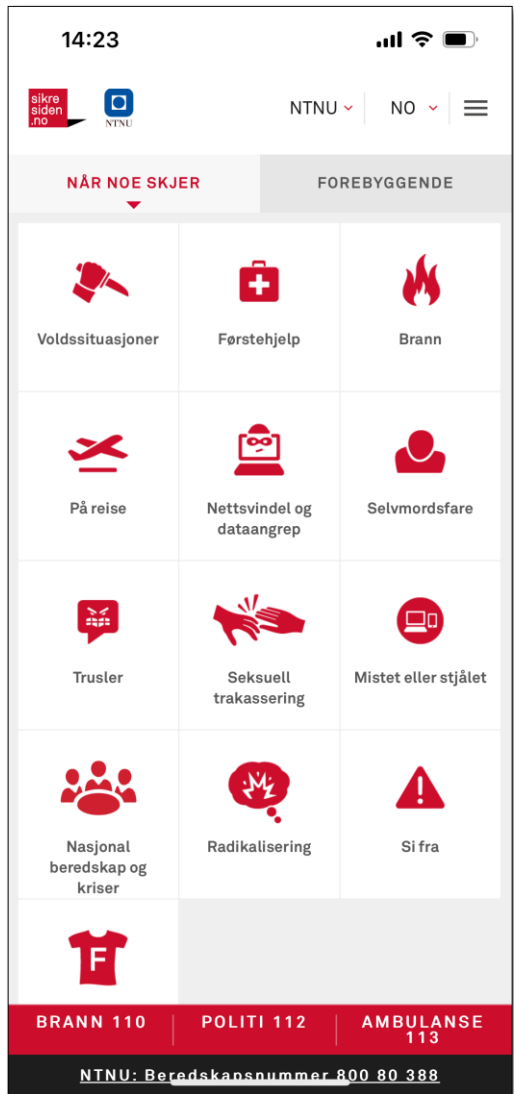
14:23

sikre siden .no

NTNU

NTNU

NO

NÅR NOE SKJER

FOREBYGGENDE

Voldssituasjoner

Førstehjelp

Brann

På reise

Nettsvindel og dataangrep

Selvmordsfare

Trusler

Seksuell trakassering

Mistet eller stjålet

Nasjonal beredskap og kriser

Radikalisering

Si fra

F

BRANN 110

POLITI 112

AMBULANSE 113

NTNU: Beredskapsnummer 800 80 388